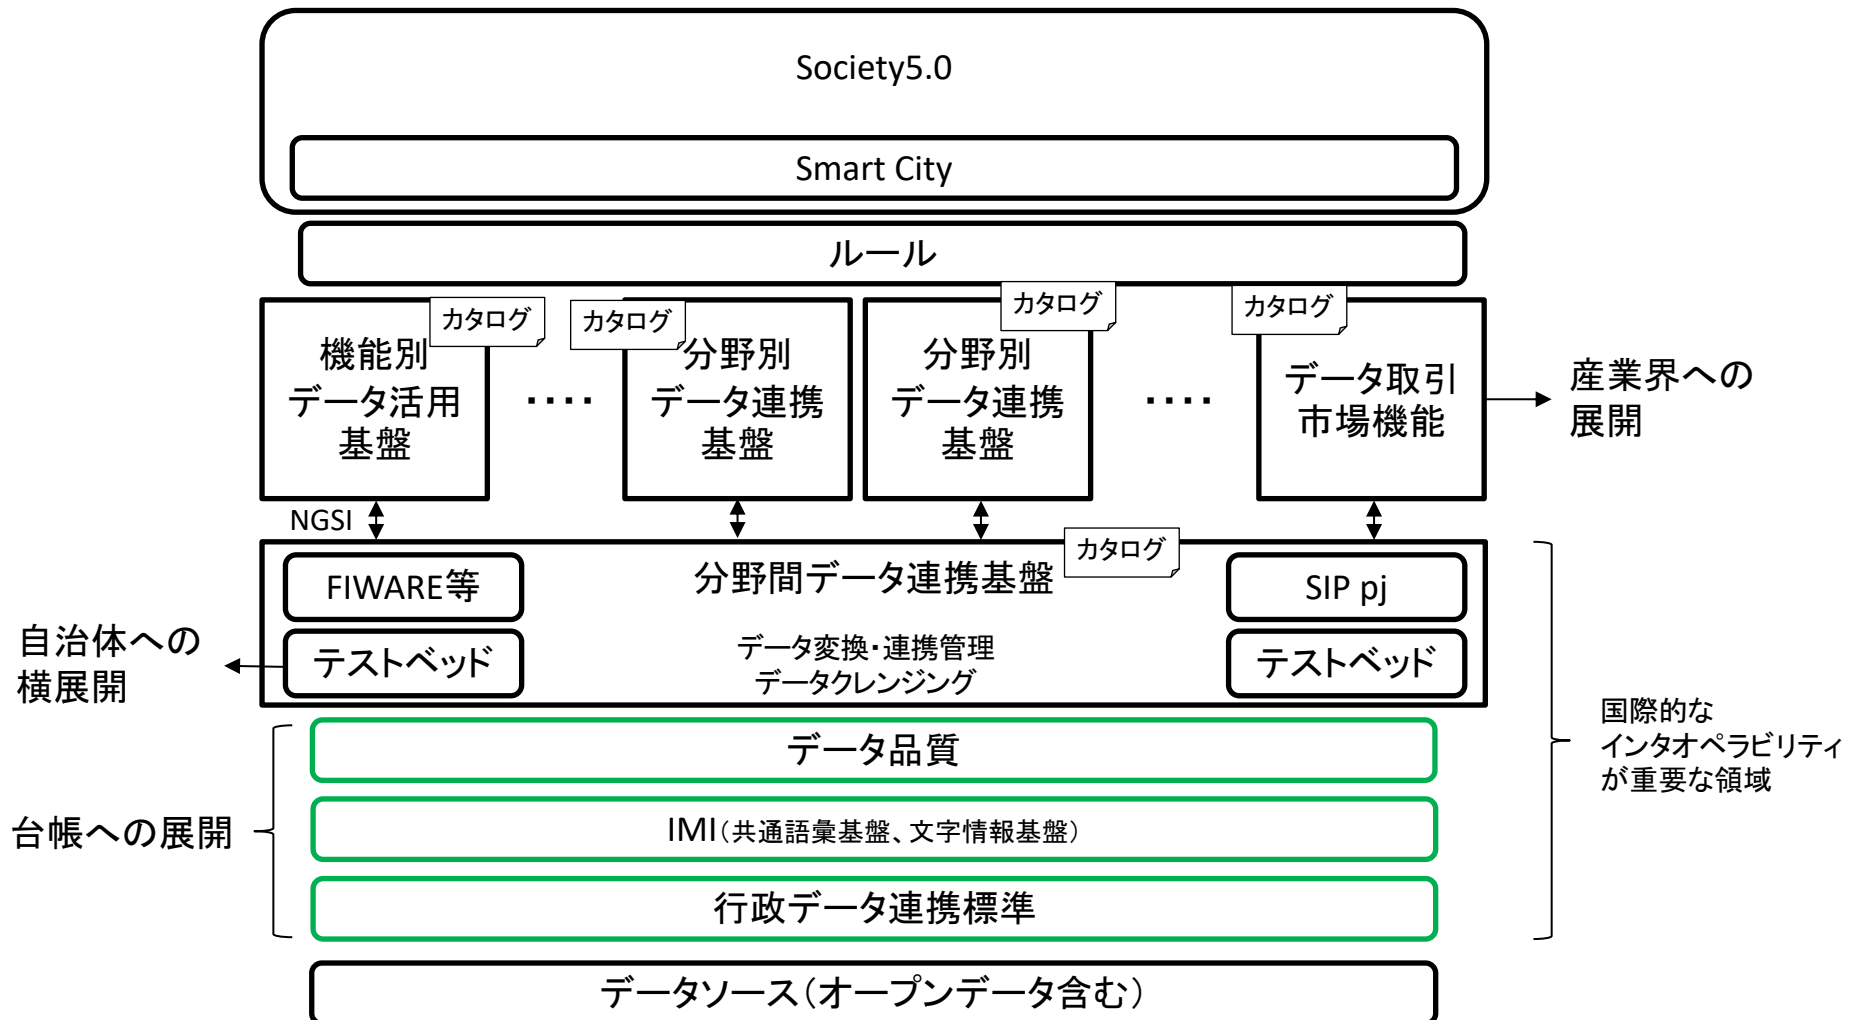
Society5.0

Smart City

ルール

カタログ
機能別
データ活用
基盤

・・・・

カタログ
分野別
データ連携
基盤

カタログ
分野別
データ連携
基盤

・・・・

カタログ
データ取引
市場機能

産業界への
展開

NGSI

カタログ
分野間データ連携基盤

FIWARE等

SIP pj

自治体への
横展開

テストベッド

データ変換・連携管理
データクレンジング

テストベッド

国際的な
インタオペラビリティ
が重要な領域

データ品質

台帳への展開

IMI（共通語彙基盤、文字情報基盤）

行政データ連携標準

データソース（オープンデータ含む）